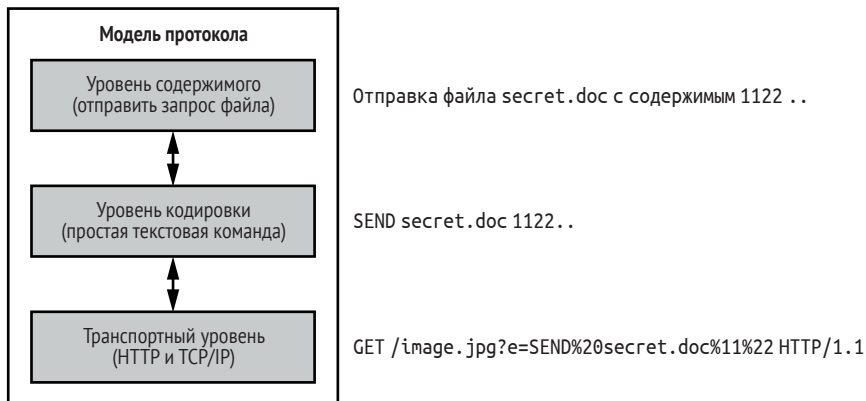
Модель протокола

Уровень содержимого (отправить запрос файла)

Уровень кодировки (простая текстовая команда)

Транспортный уровень (HTTP и TCP/IP)

Отправка файла secret.doc с содержимым 1122 ..

SEND secret.doc 1122..

GET /image.jpg?e=SEND%20secret.doc%11%22 HTTP/1.1